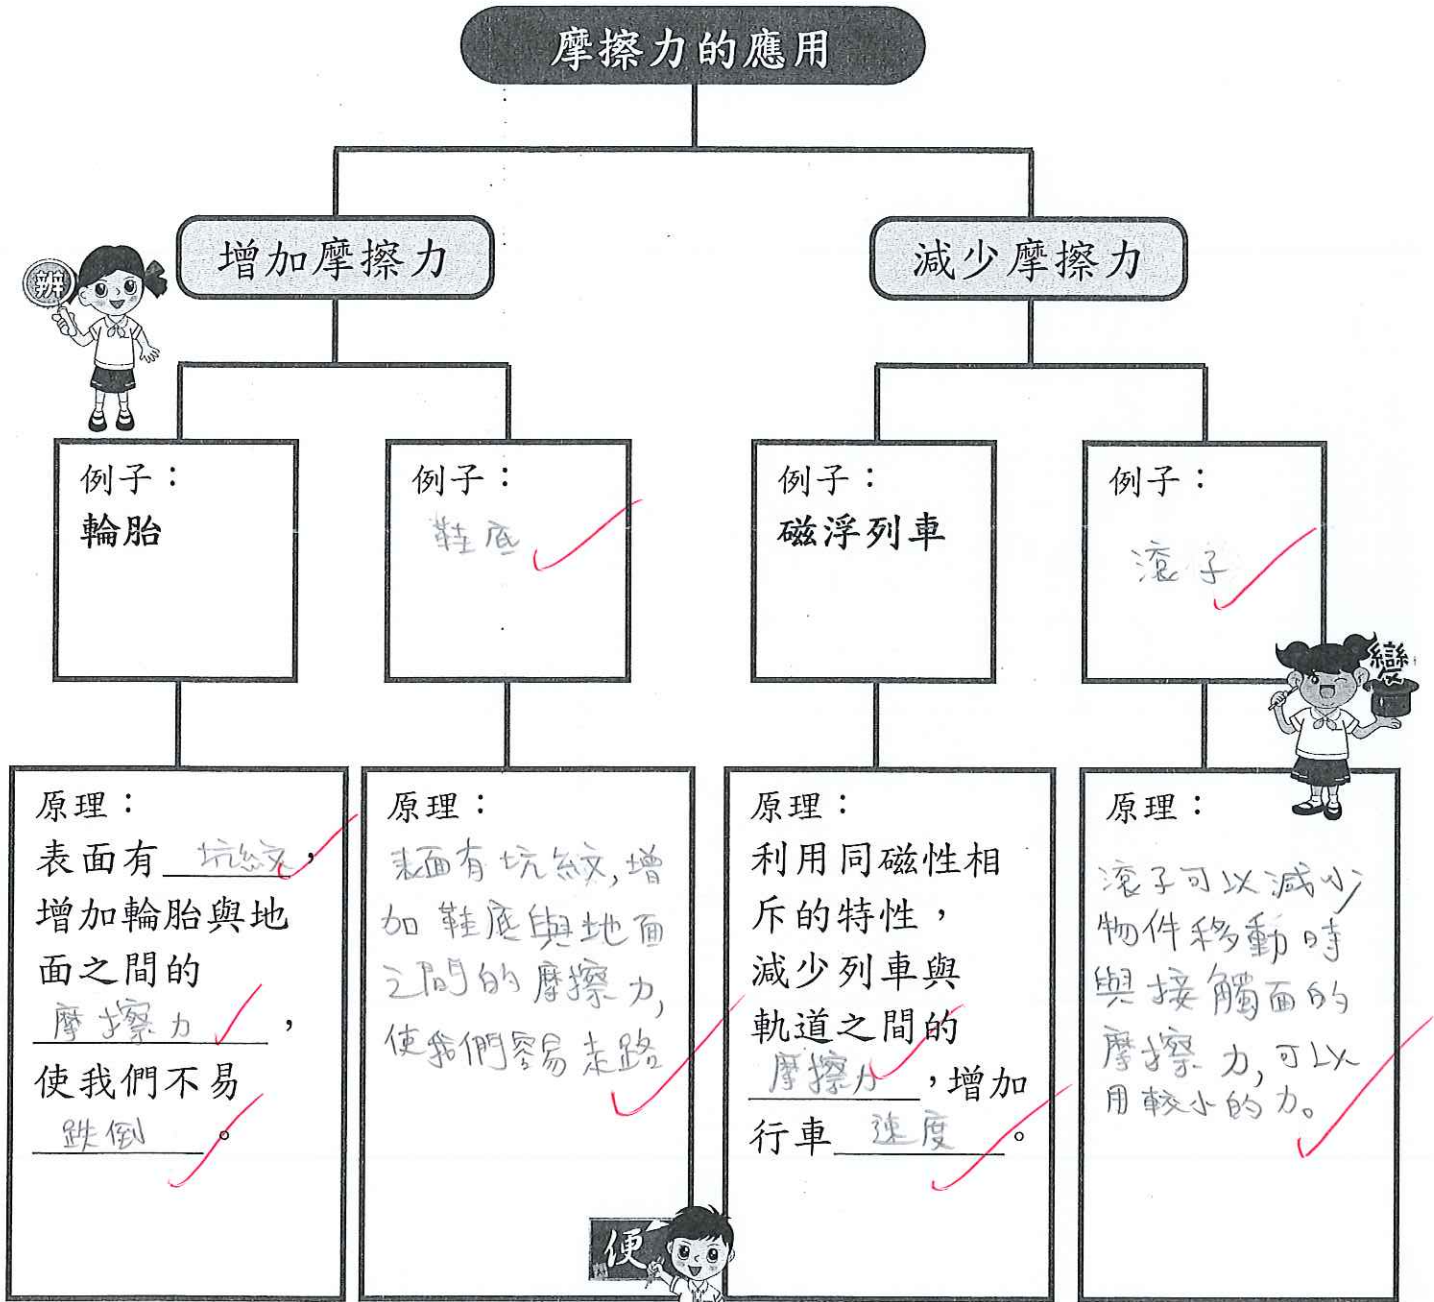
摩擦力的應用

辨

增加摩擦力

減少摩擦力

例子：
輪胎

例子：
鞋底

例子：
磁浮列車

例子：
滾子

變

原理：
表面有 坑紋，增加輪胎與地面之間的 摩擦力，使我們不易 跌倒。

原理：
表面有坑紋，增加鞋底與地面之間的摩擦力，使我們容易走路

原理：
利用同磁性相斥的特性，減少列車與軌道之間的 摩擦力，增加行車 速度。

原理：
滾子可以減少物件移動時與接觸面的摩擦力，可以用較小的力。

便